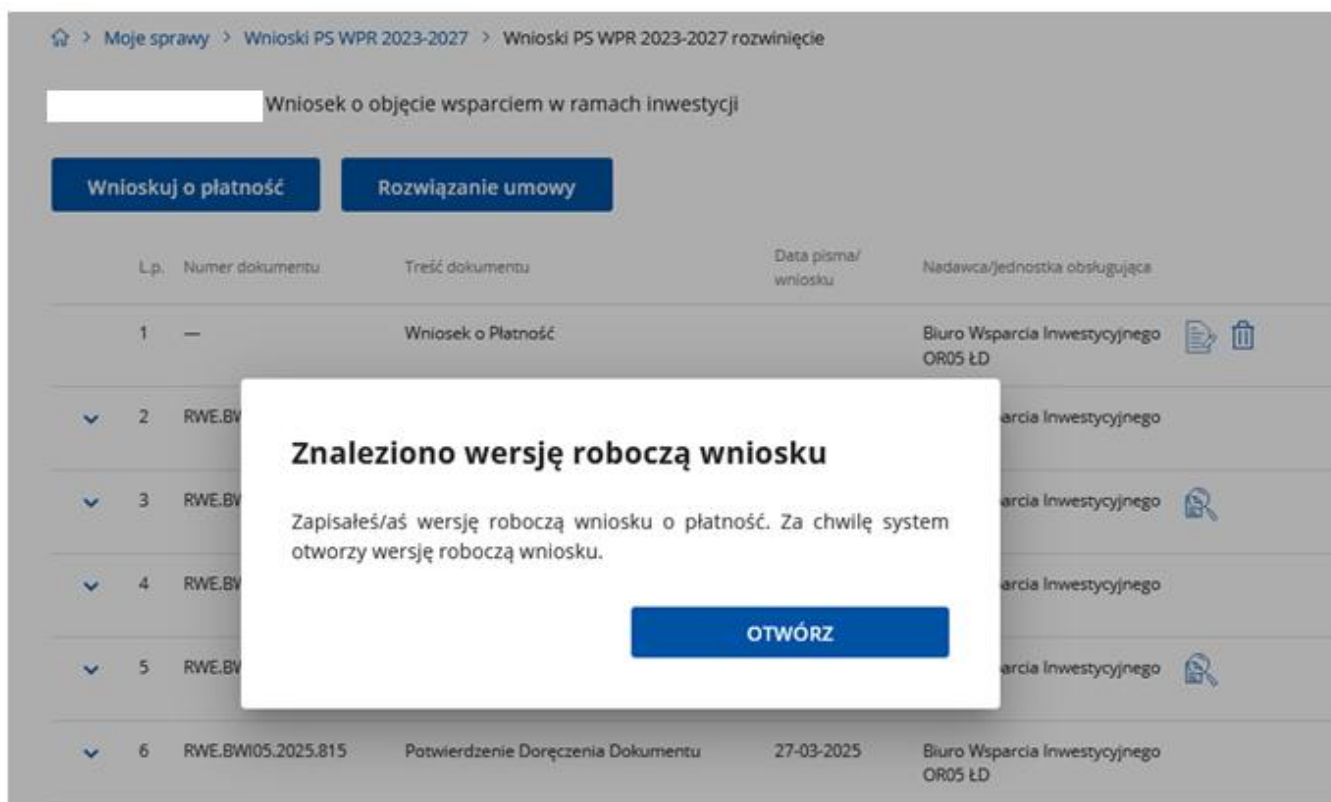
Moje sprawy > Wnioski PS WPR 2023-2027 > Wnioski PS WPR 2023-2027 rozwinięcie

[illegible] Wniosek o objęcie wsparciem w ramach inwestycji

Wnioskuj o płatność

Rozwiązanie umowy

| L.p. | Numer dokumentu | Treść dokumentu | Data pisma/ wniosku | Nadawca/Jednostka obsługująca |
|---|---|---|---|---|
| 1 | — | Wniosek o Płatność | | Biuro Wsparcia Inwestycyjnego OR05 ŁD |
| 2 | RWE.BW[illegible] | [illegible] | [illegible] | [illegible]arcia Inwestycyjnego |
| 3 | RWE.BW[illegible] | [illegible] | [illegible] | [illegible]arcia Inwestycyjnego |
| 4 | RWE.BW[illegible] | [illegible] | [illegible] | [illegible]arcia Inwestycyjnego |
| 5 | RWE.BW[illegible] | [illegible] | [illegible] | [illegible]arcia Inwestycyjnego |
| 6 | RWE.BWI05.2025.815 | Potwierdzenie Doręczenia Dokumentu | 27-03-2025 | Biuro Wsparcia Inwestycyjnego OR05 ŁD |

Znaleziono wersję roboczą wniosku

Zapisałeś/aś wersję roboczą wniosku o płatność. Za chwilę system otworzy wersję roboczą wniosku.

OTWÓRZ